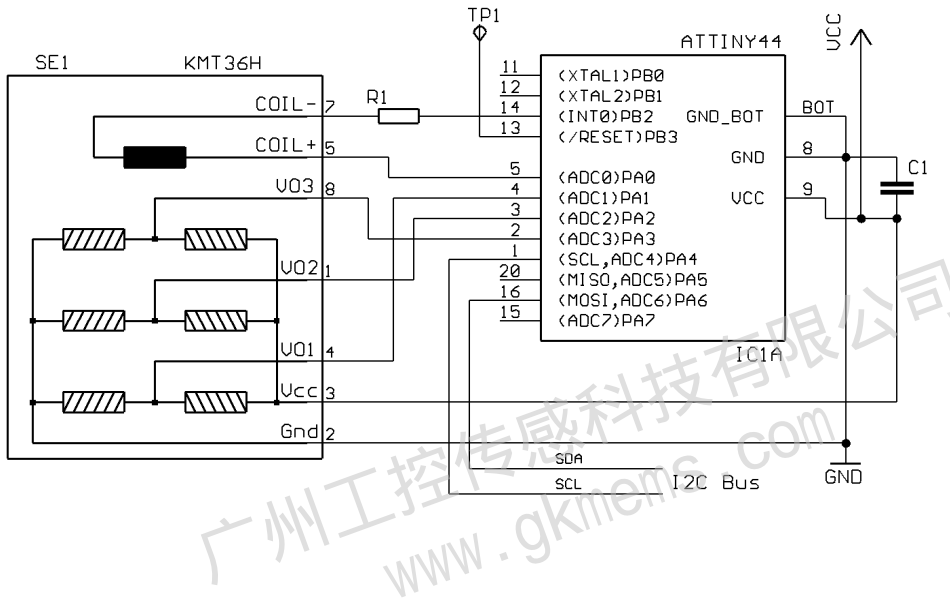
TP1

ATTINY44

VCC

SE1

KMT36H

COIL- 7

R1

11 (XTAL1)PB0

12 (XTAL2)PB1

14 (INT0)PB2

13 (/RESET)PB3

GND_BOT

BOT

COIL+ 5

GND

8

C1

5 (ADC0)PA0

VO3 8

4 (ADC1)PA1

VCC

9

3 (ADC2)PA2

2 (ADC3)PA3

VO2 1

1 (SCL,ADC4)PA4

20 (MISO,ADC5)PA5

16 (MOSI,ADC6)PA6

15 (ADC7)PA7

VO1 4

IC1A

Vcc 3

Gnd 2

SDA

SCL

I2C Bus

GND

广州工控传感科技有限公司

www.gkmems.com